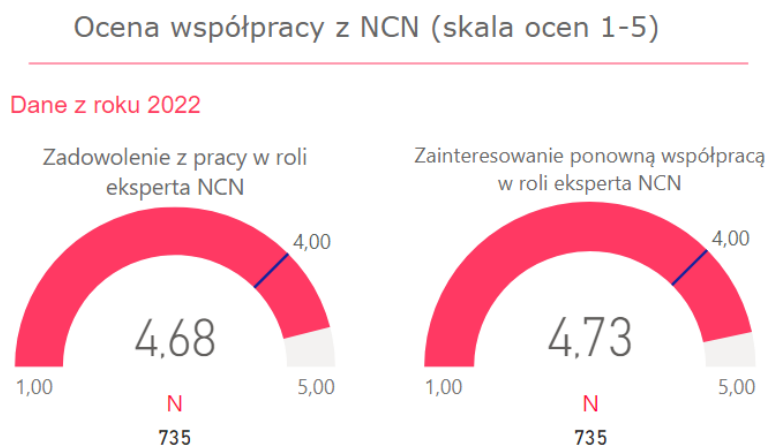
Ocena współpracy z NCN (skala ocen 1-5)

Dane z roku 2022

Zadowolenie z pracy w roli eksperta NCN

4,00

4,68

1,00

5,00

N

735

Zainteresowanie ponowną współpracą w roli eksperta NCN

4,00

4,73

1,00

5,00

N

735